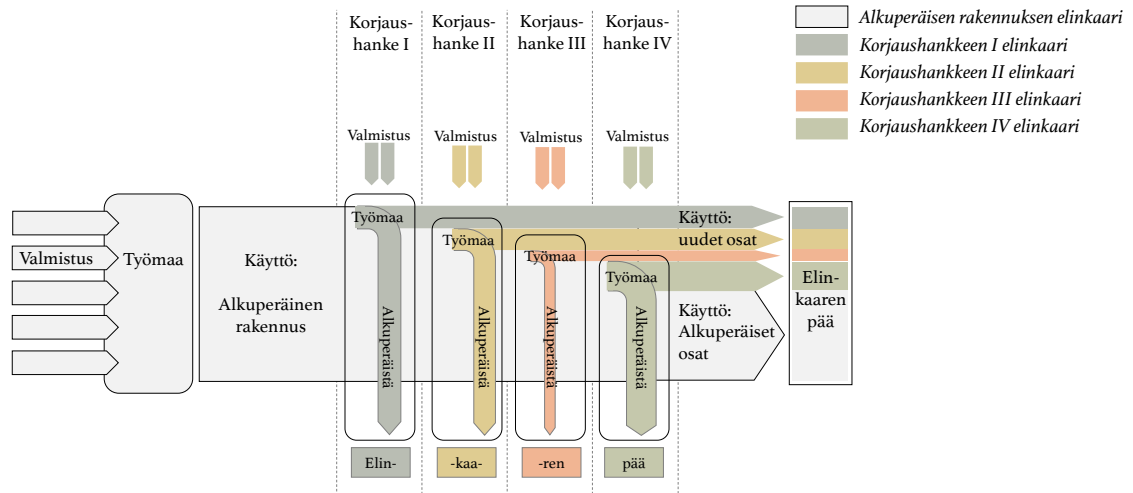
Korjaushanke I

Korjaushanke II

Korjaushanke III

Korjaushanke IV

Alkuperäisen rakennuksen elinkaari
Korjaushankkeen I elinkaari
Korjaushankkeen II elinkaari
Korjaushankkeen III elinkaari
Korjaushankkeen IV elinkaari

Valmistus

Valmistus

Valmistus

Valmistus

Valmistus

Työmaa

Käyttö:

Alkuperäinen rakennus

Työmaa

Työmaa

Työmaa

Työmaa

Käyttö: uudet osat

Käyttö: Alkuperäiset osat

Alkuperäistä

Alkuperäistä

Alkuperäistä

Alkuperäistä

Elinkaaren pää

Elin-

-kaa-

-ren

pää